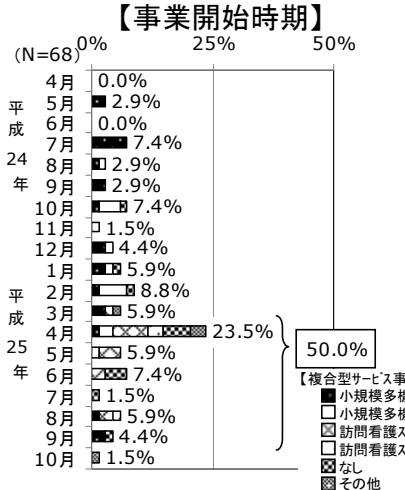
【事業開始時期】

(N=68)

0%

25%

50%

平成24年

4月 0.0%

5月 2.9%

6月 0.0%

7月 7.4%

8月 2.9%

9月 2.9%

10月 7.4%

11月 1.5%

12月 4.4%

平成25年

1月 5.9%

2月 8.8%

3月 5.9%

4月 23.5%

5月 5.9%

6月 7.4%

7月 1.5%

8月 5.9%

9月 4.4%

10月 1.5%

50.0%

【複合型サービス事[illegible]

小規模多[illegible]

小規模多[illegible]

訪問看護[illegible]

訪問看護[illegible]

なし

その他